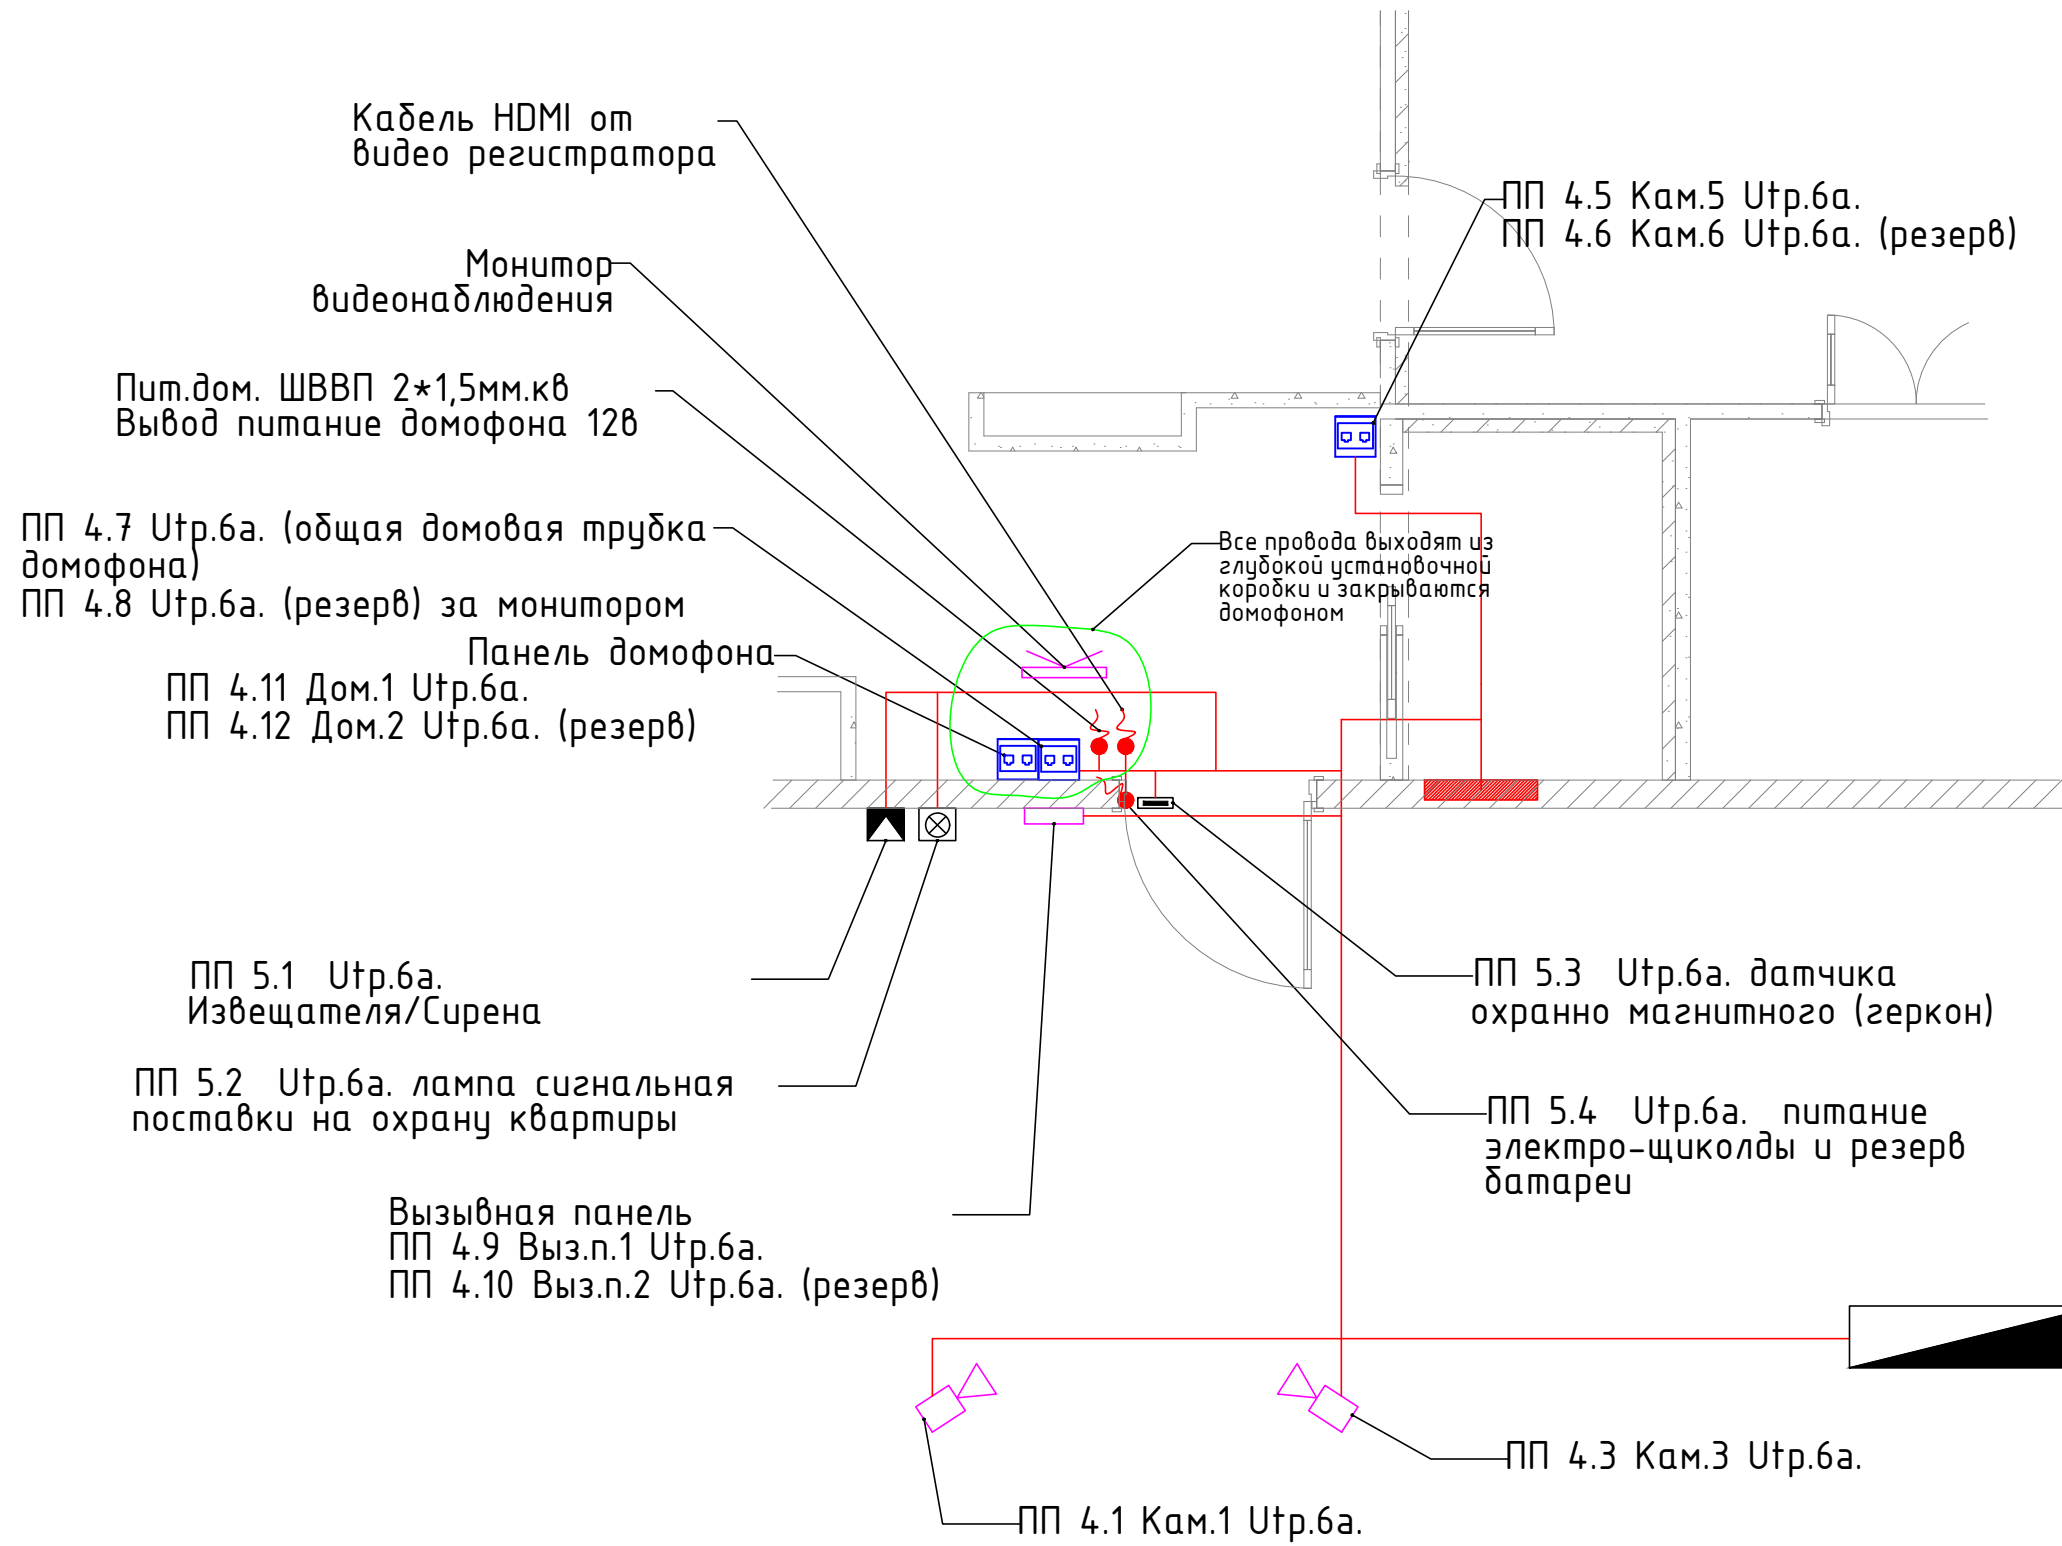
Кабель HDMI от видео регистратора

Монитор видеонаблюдения

Пит.дом. ШВВП 2*1,5мм.кв
Вывод питание домофона 12в

ПП 4.7 Utp.6a. (общая домовая трубка домофона)
ПП 4.8 Utp.6a. (резерв) за монитором

Панель домофона
ПП 4.11 Дом.1 Utp.6a.
ПП 4.12 Дом.2 Utp.6a. (резерв)

ПП 4.5 Кам.5 Utp.6a.
ПП 4.6 Кам.6 Utp.6a. (резерв)

Все провода выходят из глубокой установочной коробки и закрываются домофоном

ПП 5.1 Utp.6a.
Извещателя/Сирена

ПП 5.2 Utp.6a. лампа сигнальная поставки на охрану квартиры

ПП 5.3 Utp.6a. датчика охранно магнитного (геркон)

ПП 5.4 Utp.6a. питание электро-щиколды и резерв батареи

Вызывная панель
ПП 4.9 Выз.п.1 Utp.6a.
ПП 4.10 Выз.п.2 Utp.6a. (резерв)

ПП 4.3 Кам.3 Utp.6a.

ПП 4.1 Кам.1 Utp.6a.